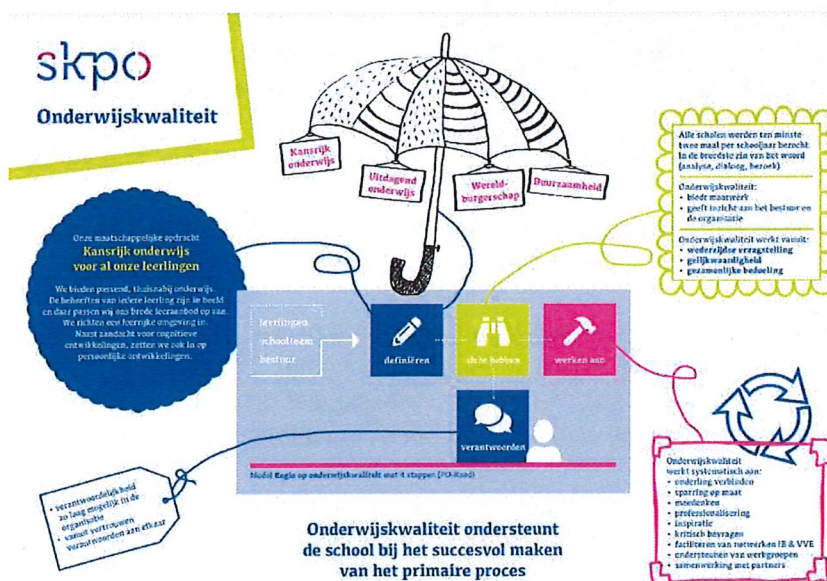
skpo

Onderwijskwaliteit

Kansrijk onderwijs

Uitdagend onderwijs

Wereldburgerschap

Duurzaamheid

Alle scholen worden ten minste twee maal per schooljaar bezocht in de breedste zin van het woord (analyse, dialoog, bezoek)

Onderwijskwaliteit:
• biedt maatwerk
• geeft inzicht aan het bestuur en de organisatie

Onderwijskwaliteit werkt vanuit:
• wederzijdse verwachtingen
• gelijkwaardigheid
• gezamenlijke bedoeling

Onze maatschappelijke opdracht
Kansrijk onderwijs voor al onze leerlingen

We bieden passend, thuisnabij onderwijs. De behoeften van iedere leerling zijn in beeld en daar passen wij ons brede leeraanbod op aan. We richten een krachtige leeromgeving in. Naast aandacht voor cognitieve ontwikkelingen, zetten we ook in op persoonlijke ontwikkelingen.

leerlingen
schoolteam
bestuur

definiëren

zicht hebben

werken aan

verantwoorden

Model Eagle op onderwijskwaliteit met 4 stappen (PO-Raad)

• verantwoordelijkheid zo laag mogelijk in de organisatie
• vanuit vertrouwen verantwoorden aan elkaar

Onderwijskwaliteit ondersteunt de school bij het succesvol maken van het primaire proces

Onderwijskwaliteit werkt systematisch aan:
• onderling verbinden
• sparring op maat
• meedenken
• professionalisering
• inspiratie
• kritisch bevragen
• faciliteren van netwerken IB & VVE
• ondersteunen van werkgroepen
• samenwerking met partners